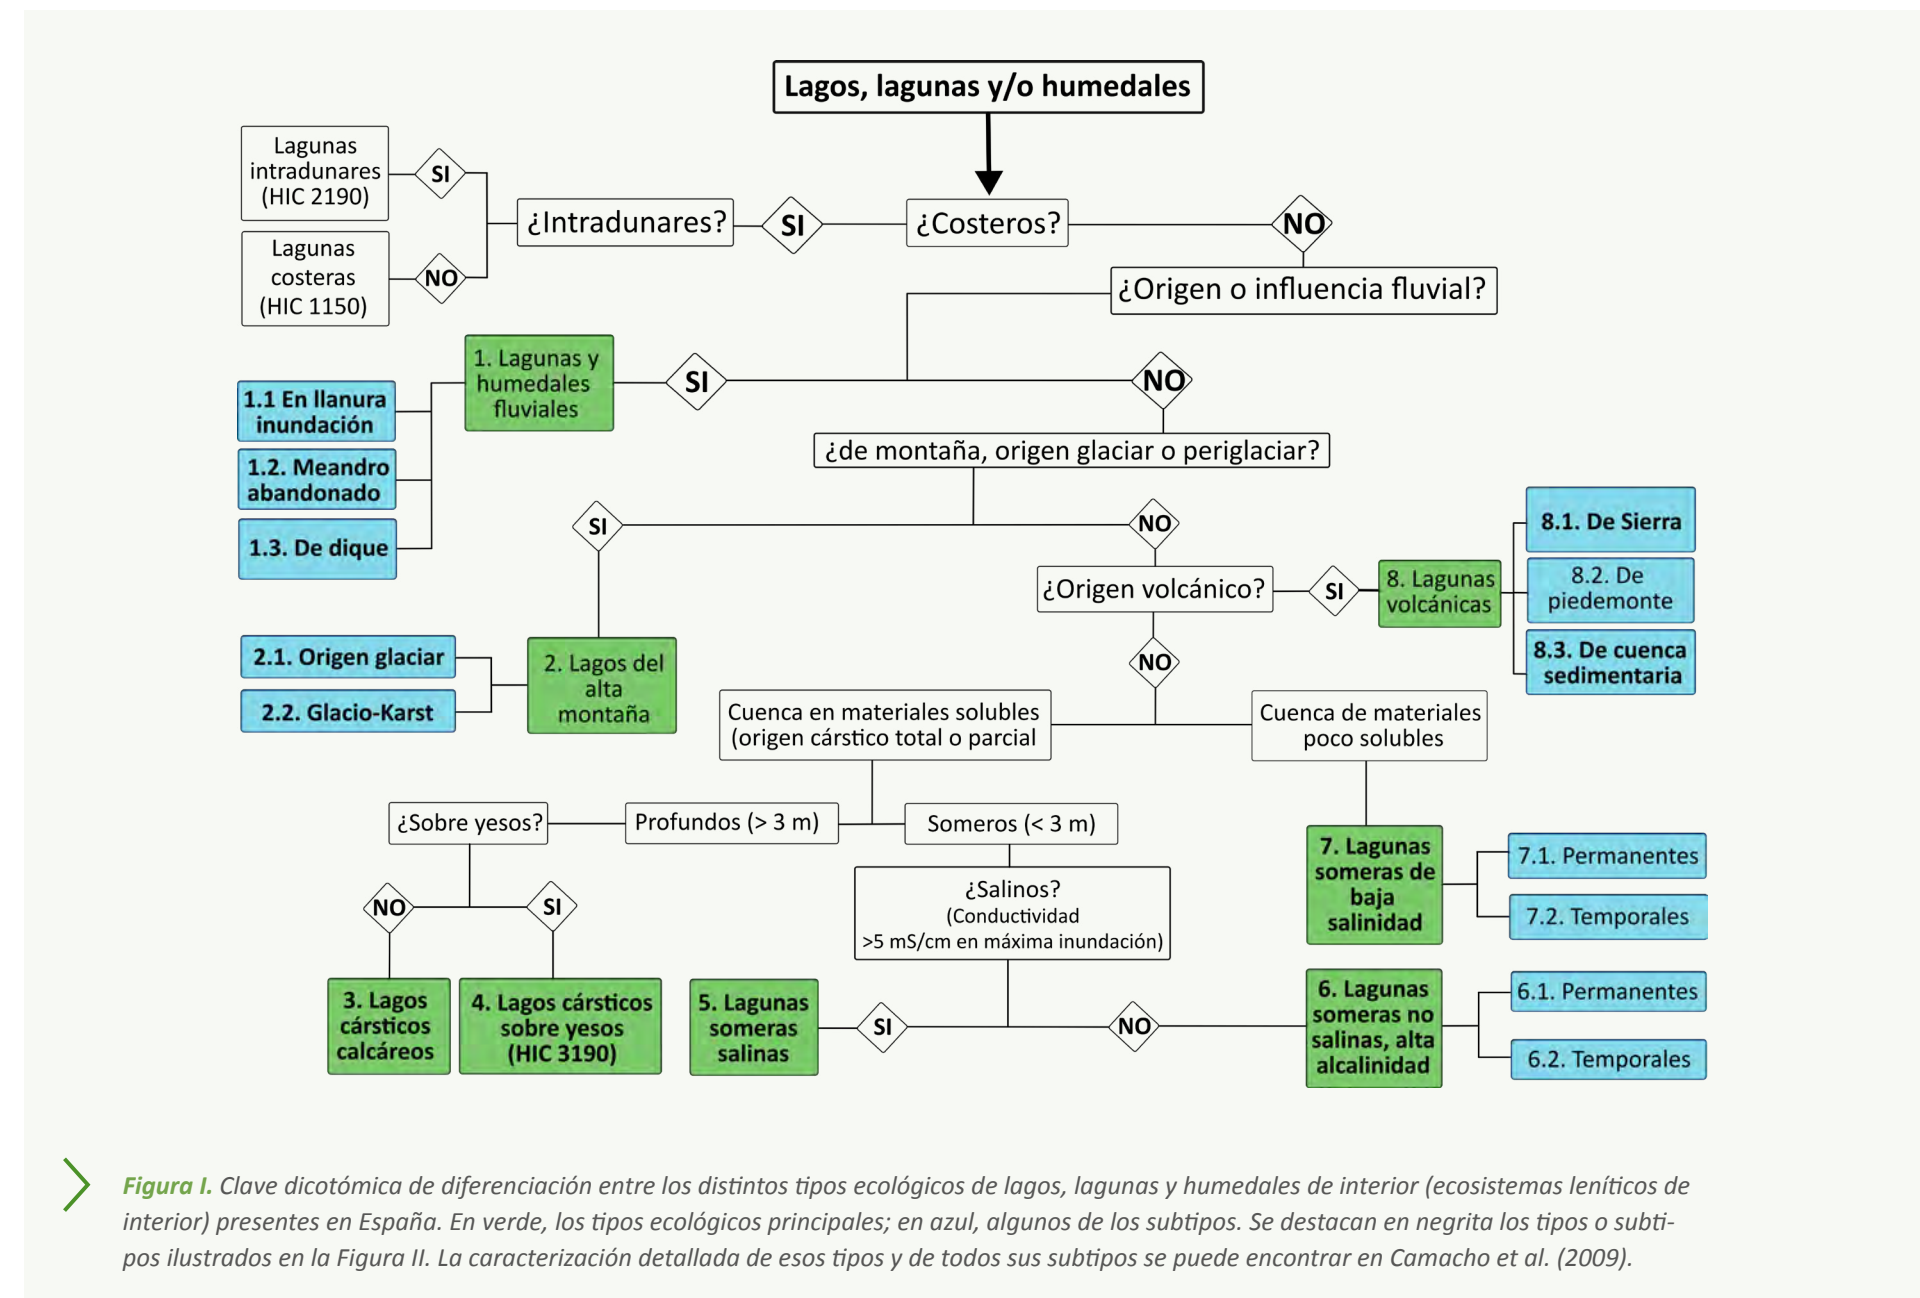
Lagos, lagunas y/o humedales

¿Costeros?

SI

NO

¿Intradunares?

SI

NO

Lagunas intradunares (HIC 2190)

Lagunas costeras (HIC 1150)

¿Origen o influencia fluvial?

SI

NO

1. Lagunas y humedales fluviales

1.1 En llanura inundación

1.2. Meandro abandonado

1.3. De dique

¿de montaña, origen glaciar o periglaciar?

SI

NO

2. Lagos del alta montaña

2.1. Origen glaciar

2.2. Glacio-Karst

¿Origen volcánico?

SI

NO

8. Lagunas volcánicas

8.1. De Sierra

8.2. De piedemonte

8.3. De cuenca sedimentaria

Cuenca en materiales solubles (origen cárstico total o parcial

Cuenca de materiales poco solubles

7. Lagunas someras de baja salinidad

7.1. Permanentes

7.2. Temporales

Profundos (> 3 m)

Someros (< 3 m)

¿Sobre yesos?

NO

SI

3. Lagos cársticos calcáreos

4. Lagos cársticos sobre yesos (HIC 3190)

¿Salinos? (Conductividad >5 mS/cm en máxima inundación)

SI

NO

5. Lagunas someras salinas

6. Lagunas someras no salinas, alta alcalinidad

6.1. Permanentes

6.2. Temporales

Figura I. Clave dicotómica de diferenciación entre los distintos tipos ecológicos de lagos, lagunas y humedales de interior (ecosistemas leníticos de interior) presentes en España. En verde, los tipos ecológicos principales; en azul, algunos de los subtipos. Se destacan en negrita los tipos o subtipos ilustrados en la Figura II. La caracterización detallada de esos tipos y de todos sus subtipos se puede encontrar en Camacho et al. (2009).